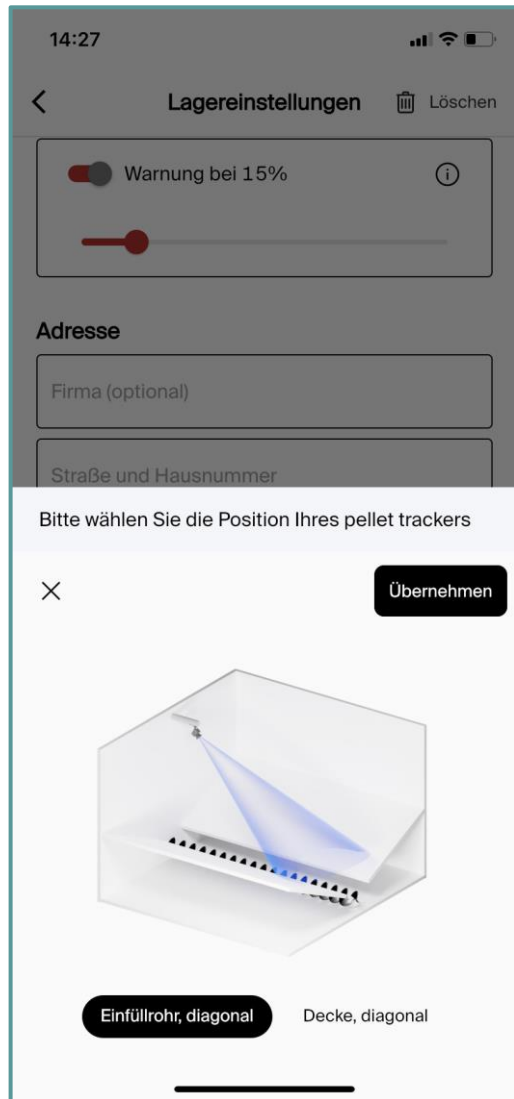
14:27

Lagereinstellungen

Löschen

Warnung bei 15%

Adresse

Firma (optional)

Straße und Hausnummer

Bitte wählen Sie die Position Ihres pellet trackers

Übernehmen

Einfüllrohr, diagonal

Decke, diagonal